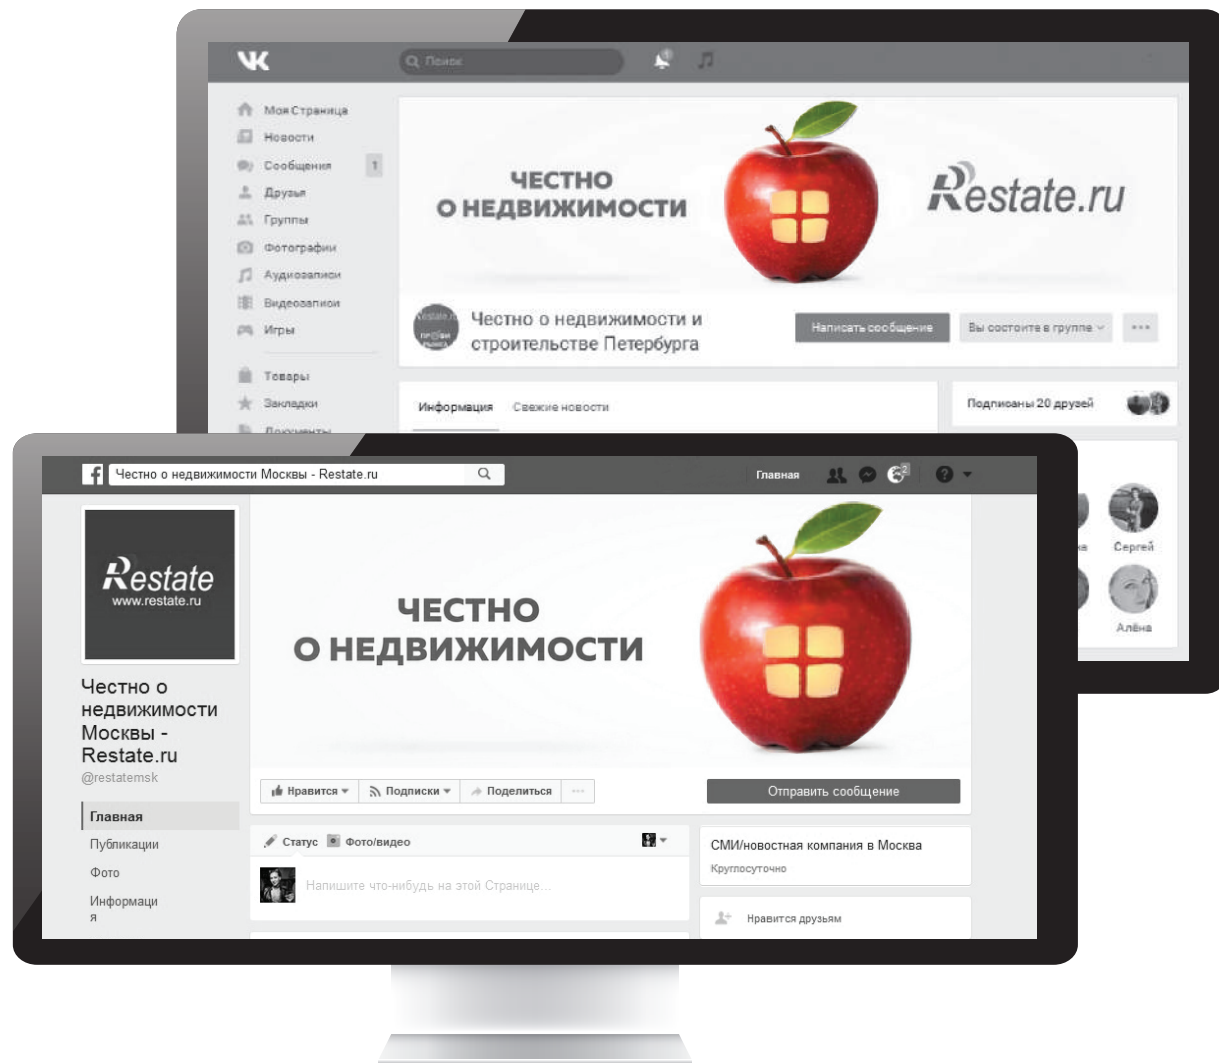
VK
Поиск

Моя Страница
Новости
Сообщения 1
Друзья
Группы
Фотографии
Аудиозаписи
Видеозаписи
Игры
Товары
Закладки
Документы

ЧЕСТНО О НЕДВИЖИМОСТИ
Restate.ru

Честно о недвижимости и строительстве Петербурга
Написать сообщение
Вы состоите в группе
Информация
Свежие новости
Подписаны 20 друзей
Сергей
Алёна

Честно о недвижимости Москвы - Restate.ru
Главная

Restate
www.restate.ru

Честно о недвижимости Москвы - Restate.ru
@restatemsk
Главная
Публикации
Фото
Информация

ЧЕСТНО О НЕДВИЖИМОСТИ

Нравится
Подписки
Поделиться
Отправить сообщение
Статус
Фото/видео
Напишите что-нибудь на этой Странице...
СМИ/новостная компания в Москва
Круглосуточно
Нравится друзьям